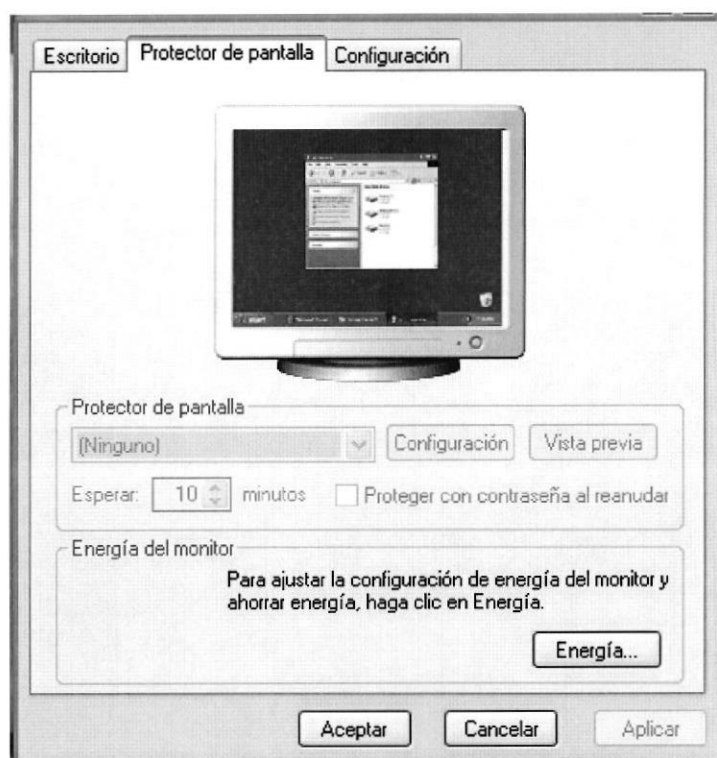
Escritorio | Protector de pantalla | Configuración

Protector de pantalla

(Ninguno)

Configuración

Vista previa

Esperar: 10 minutos

Proteger con contraseña al reanudar

Energía del monitor

Para ajustar la configuración de energía del monitor y ahorrar energía, haga clic en Energía.

Energía...

Aceptar

Cancelar

Aplicar